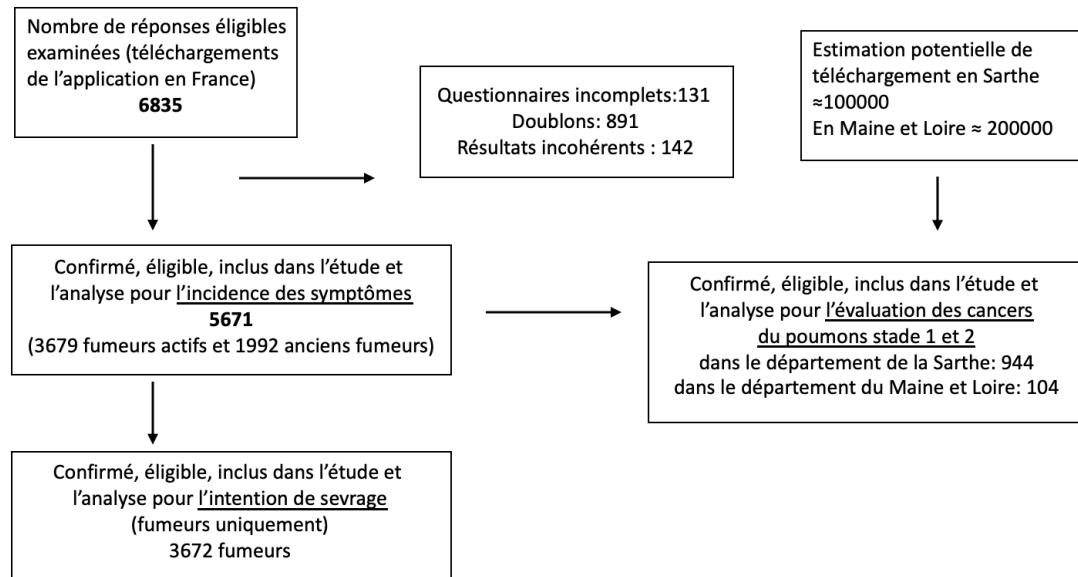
Nombre de réponses éligibles examinées (téléchargements de l’application en France)
**6835**

Questionnaires incomplets:131
Doublons: 891
Résultats incohérents : 142

Estimation potentielle de téléchargement en Sarthe ≈100000
En Maine et Loire ≈ 200000

Confirmé, éligible, inclus dans l’étude et l’analyse pour l’incidence des symptômes
**5671**
(3679 fumeurs actifs et 1992 anciens fumeurs)

Confirmé, éligible, inclus dans l’étude et l’analyse pour l’évaluation des cancers du poumons stade 1 et 2
dans le département de la Sarthe: 944
dans le département du Maine et Loire: 104

Confirmé, éligible, inclus dans l’étude et l’analyse pour l’intention de sevrage
(fumeurs uniquement)
3672 fumeurs